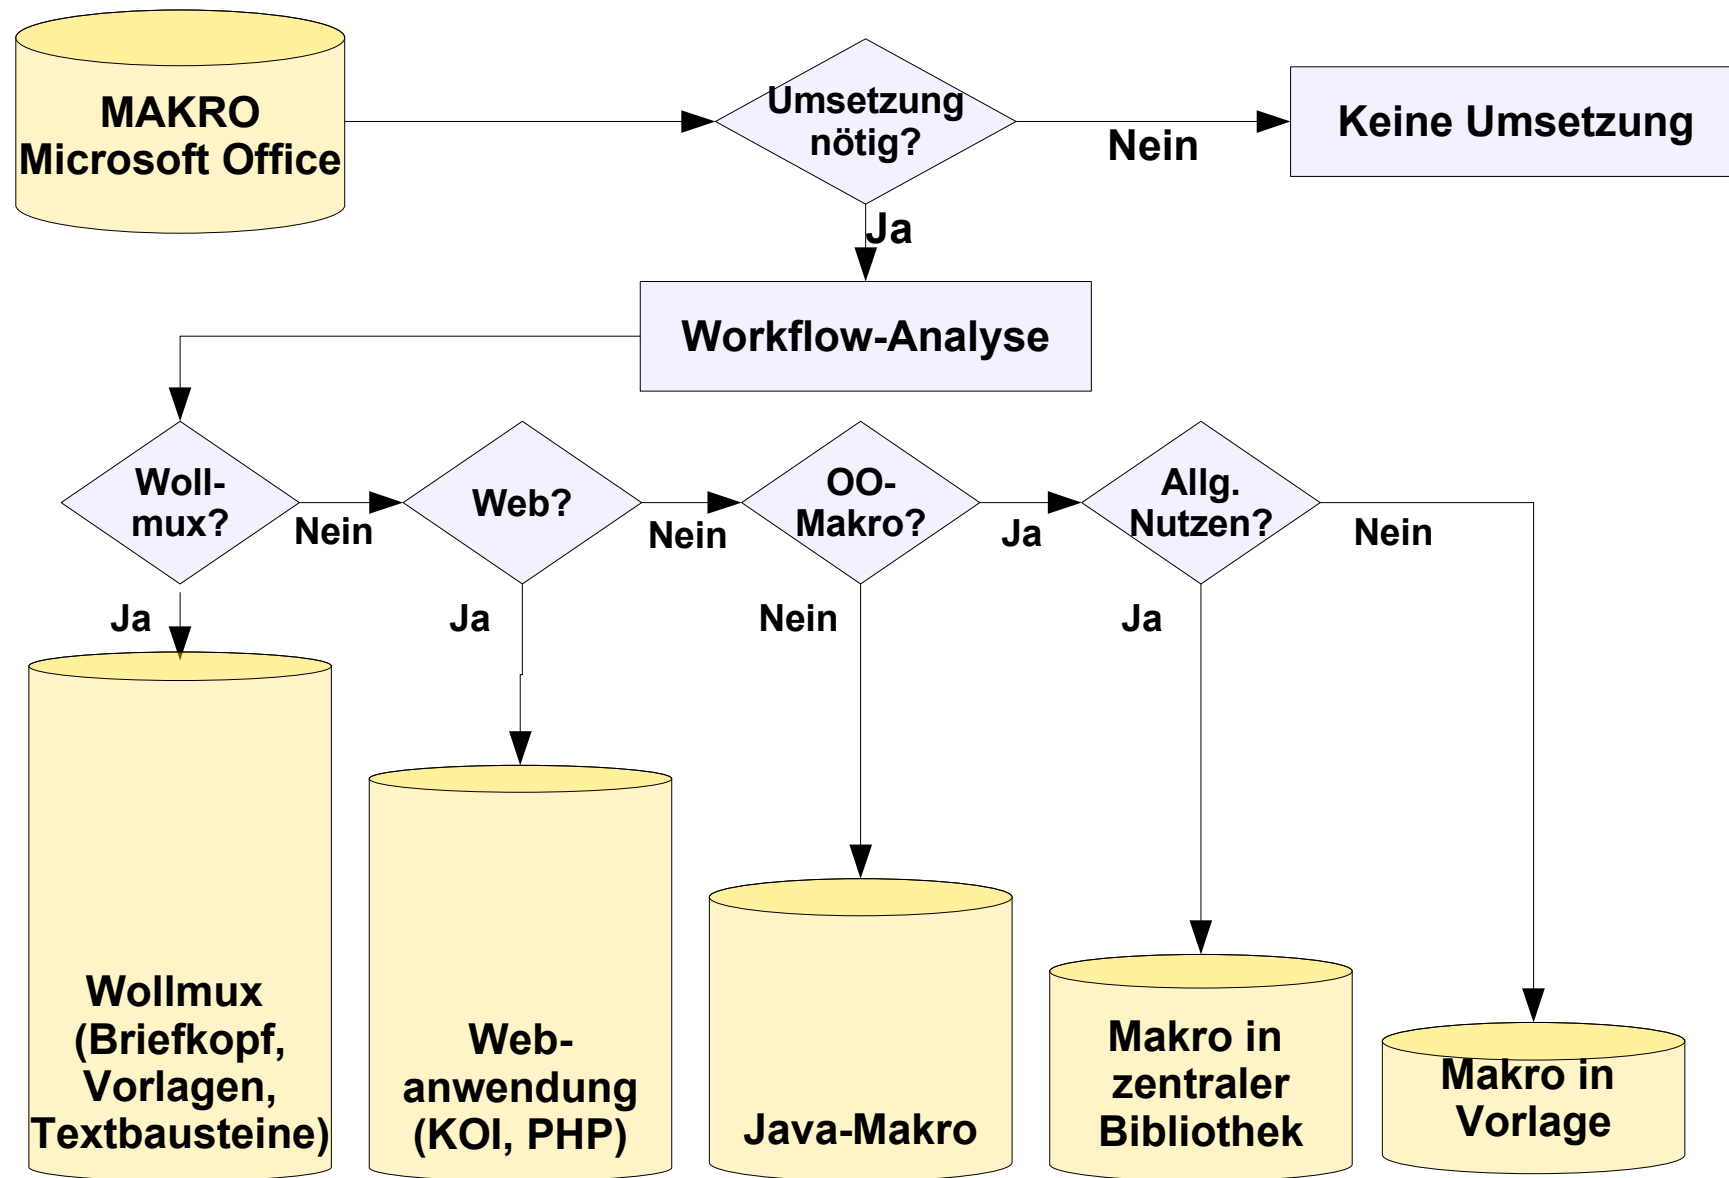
MAKRO
Microsoft Office

Umsetzung nötig?

Nein

Keine Umsetzung

Ja

Workflow-Analyse

Woll-mux?

Nein

Web?

Nein

OO-Makro?

Ja

Allg. Nutzen?

Nein

Ja

Ja

Nein

Ja

Wollmux (Briefkopf, Vorlagen, Textbausteine)

Web-anwendung (KOI, PHP)

Java-Makro

Makro in zentraler Bibliothek

Makro in Vorlage